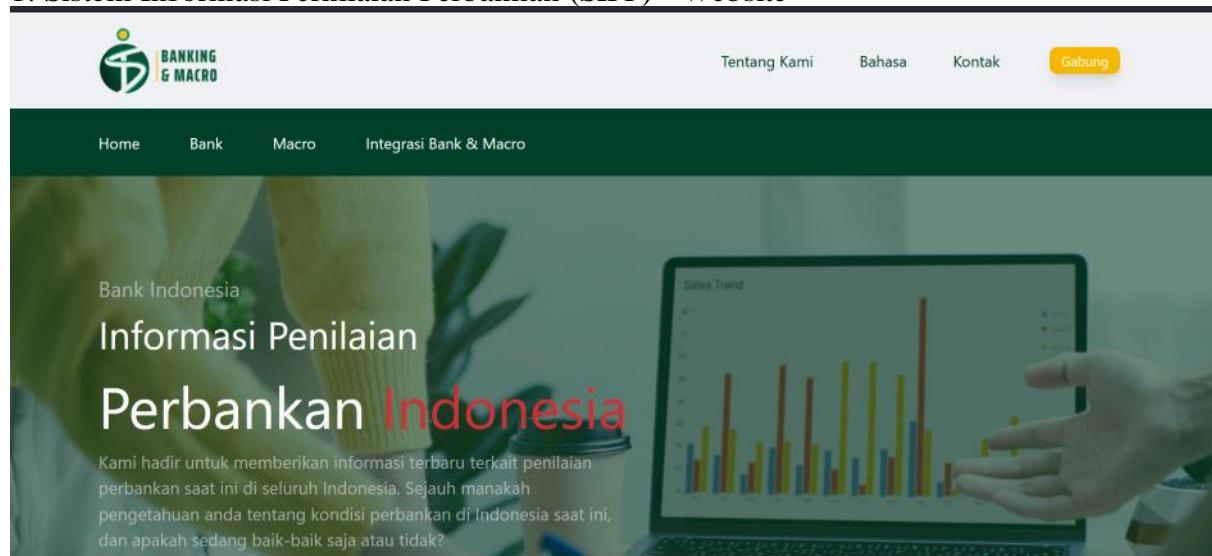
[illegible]

BANKING & MACRO

Tentang Kami Bahasa Kontak Gabung

Home Bank Macro Integrasi Bank & Macro

Bank Indonesia

Informasi Penilaian

Perbankan Indonesia

Kami hadir untuk memberikan informasi terbaru terkait penilaian perbankan saat ini di seluruh Indonesia. Sejauh manakah pengetahuan anda tentang kondisi perbankan di Indonesia saat ini, dan apakah sedang baik-baik saja atau tidak?

Sales Trend